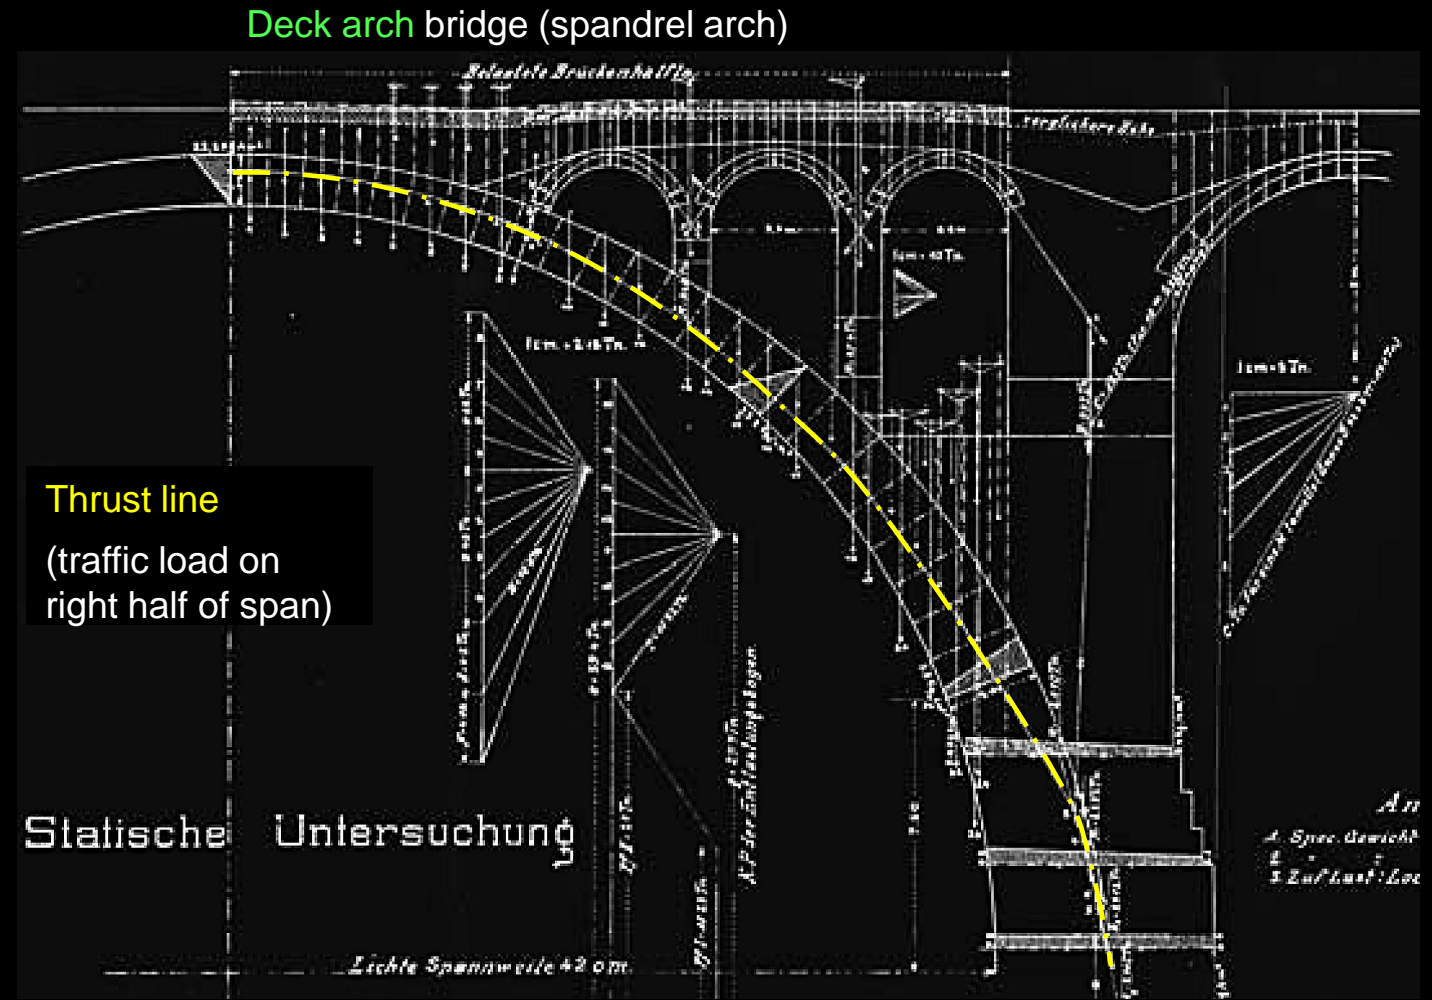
Deck arch bridge (spandrel arch)

Belastete Brückenhälfte

unbelastete Hälfte

1cm = 40 To.

1cm = 2.16 To.

1cm = 4 To.

Thrust line

(traffic load on right half of span)

Statische Untersuchung

An

1. Spec. Gewicht

2.

3. Zuf. Last : Loc

Lichte Spannweite 42 cm.